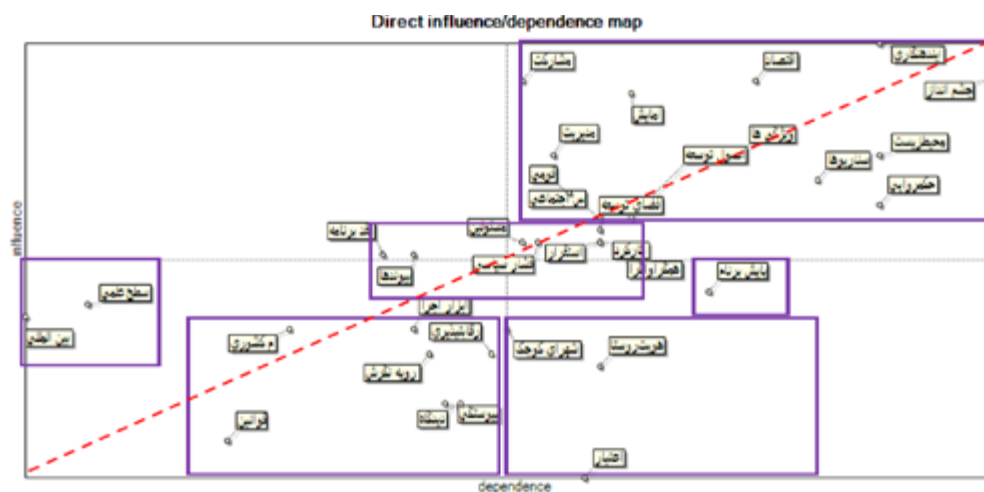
Direct influence/dependence map

influence

dependence

مشارکت
اقتصاد
همکاری
حجم آثار
مدیریت
ارزش ها
محیط زیست
ترویج
منابع توسعه
ساختار
حکمروایی
گردشگری
نظارت
سطح علمی
زمین
ساختار مدیریت
اجرا
سیاست
پایش برنامه
سطح علمی
بین المللی
فرهنگی
مشوری
روند نقش
قوانین
بیمه
حقوق
تغییرات
امنیت
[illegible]